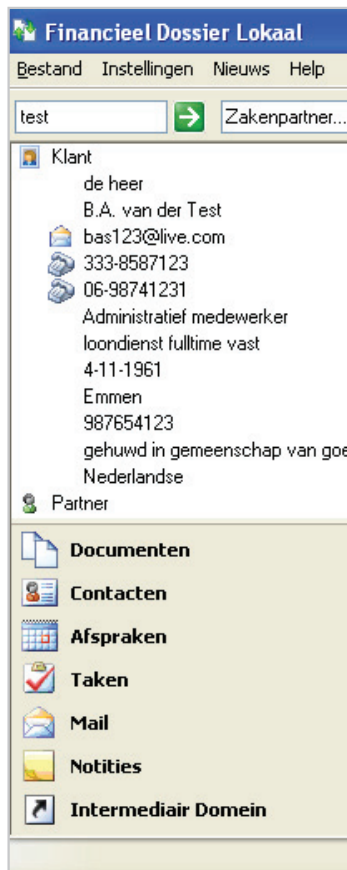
Financieel Dossier Lokaal

Bestand Instellingen Nieuws Help

test

Zakenpartner...

Klant
de heer
B.A. van der Test
bas123@live.com
333-8587123
06-98741231
Administratief medewerker
loondienst fulltime vast
4-11-1961
Emmen
987654123
gehuwd in gemeenschap van goe
Nederlandse

Partner

Documenten
Contacten
Afspraken
Taken
Mail
Notities
Intermediair Domein